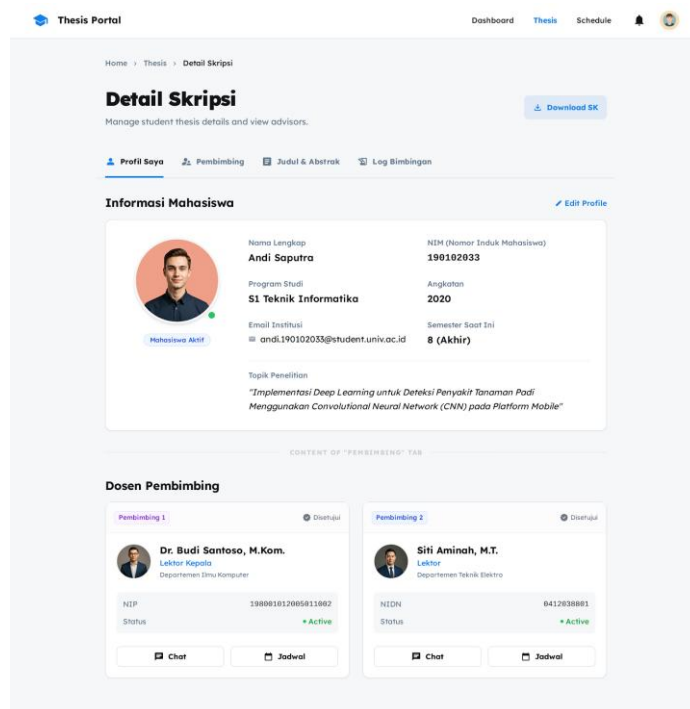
Thesis Portal

Dashboard Thesis Schedule

Home › Thesis › Detail Skripsi

Detail Skripsi

Manage student thesis details and view advisors.

Download SK

Profil Saya Pembimbing Judul & Abstrak Log Bimbingan

Informasi Mahasiswa

Edit Profile

Mahasiswa Aktif

Nama Lengkap
Andi Saputra

NIM (Nomor Induk Mahasiswa)
190102033

Program Studi
S1 Teknik Informatika

Angkatan
2020

Email Institusi
andi.190102033@student.univ.ac.id

Semester Saat Ini
8 (Akhir)

Topik Penelitian
"Implementasi Deep Learning untuk Deteksi Penyakit Tanaman Padi Menggunakan Convolutional Neural Network (CNN) pada Platform Mobile"

CONTENT OF "PEMBIMBING" TAB

Dosen Pembimbing

Pembimbing 1
Disetujui

Dr. Budi Santoso, M.Kom.
Lektor Kepala
Departemen Ilmu Komputer

| NIP | 198001012005011002 |
|---|---|
| Status | • Active |

Chat Jadwal

Pembimbing 2
Disetujui

Siti Aminah, M.T.
Lektor
Departemen Teknik Elektro

| NIDN | 0412038801 |
|---|---|
| Status | • Active |

Chat Jadwal